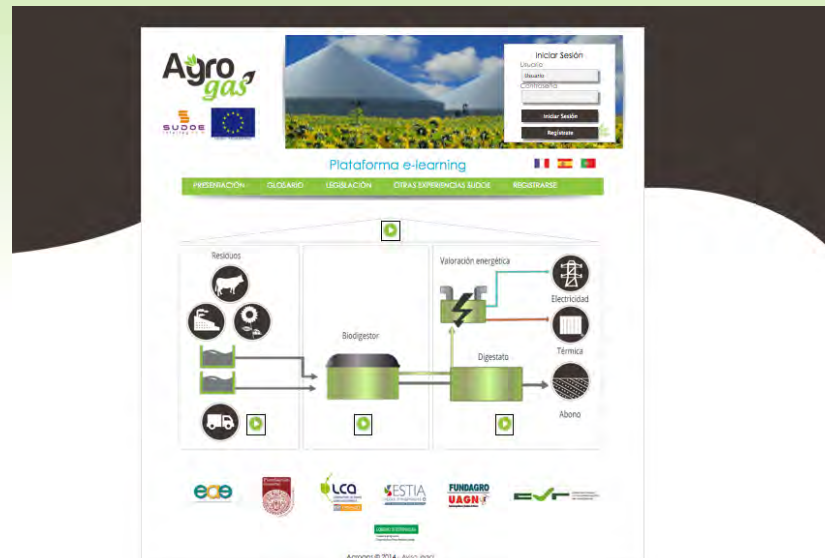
Agro gas

SUDOE

Iniciar Sesión
Usuario
Usuario
Contraseña
Iniciar Sesión
Regístrate

Plataforma e-learning

PRESENTACIÓN GLOSARIO LEGISLACIÓN OTRAS EXPERIENCIAS SUDOE REGISTRARSE

Residuos

Biodigestor

Valoración energética

Electricidad

Térmica

Digestato

Abono

eae

LCA

ESTIA

FUNDAGRO UAGN

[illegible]

Agrogas © 2014 - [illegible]